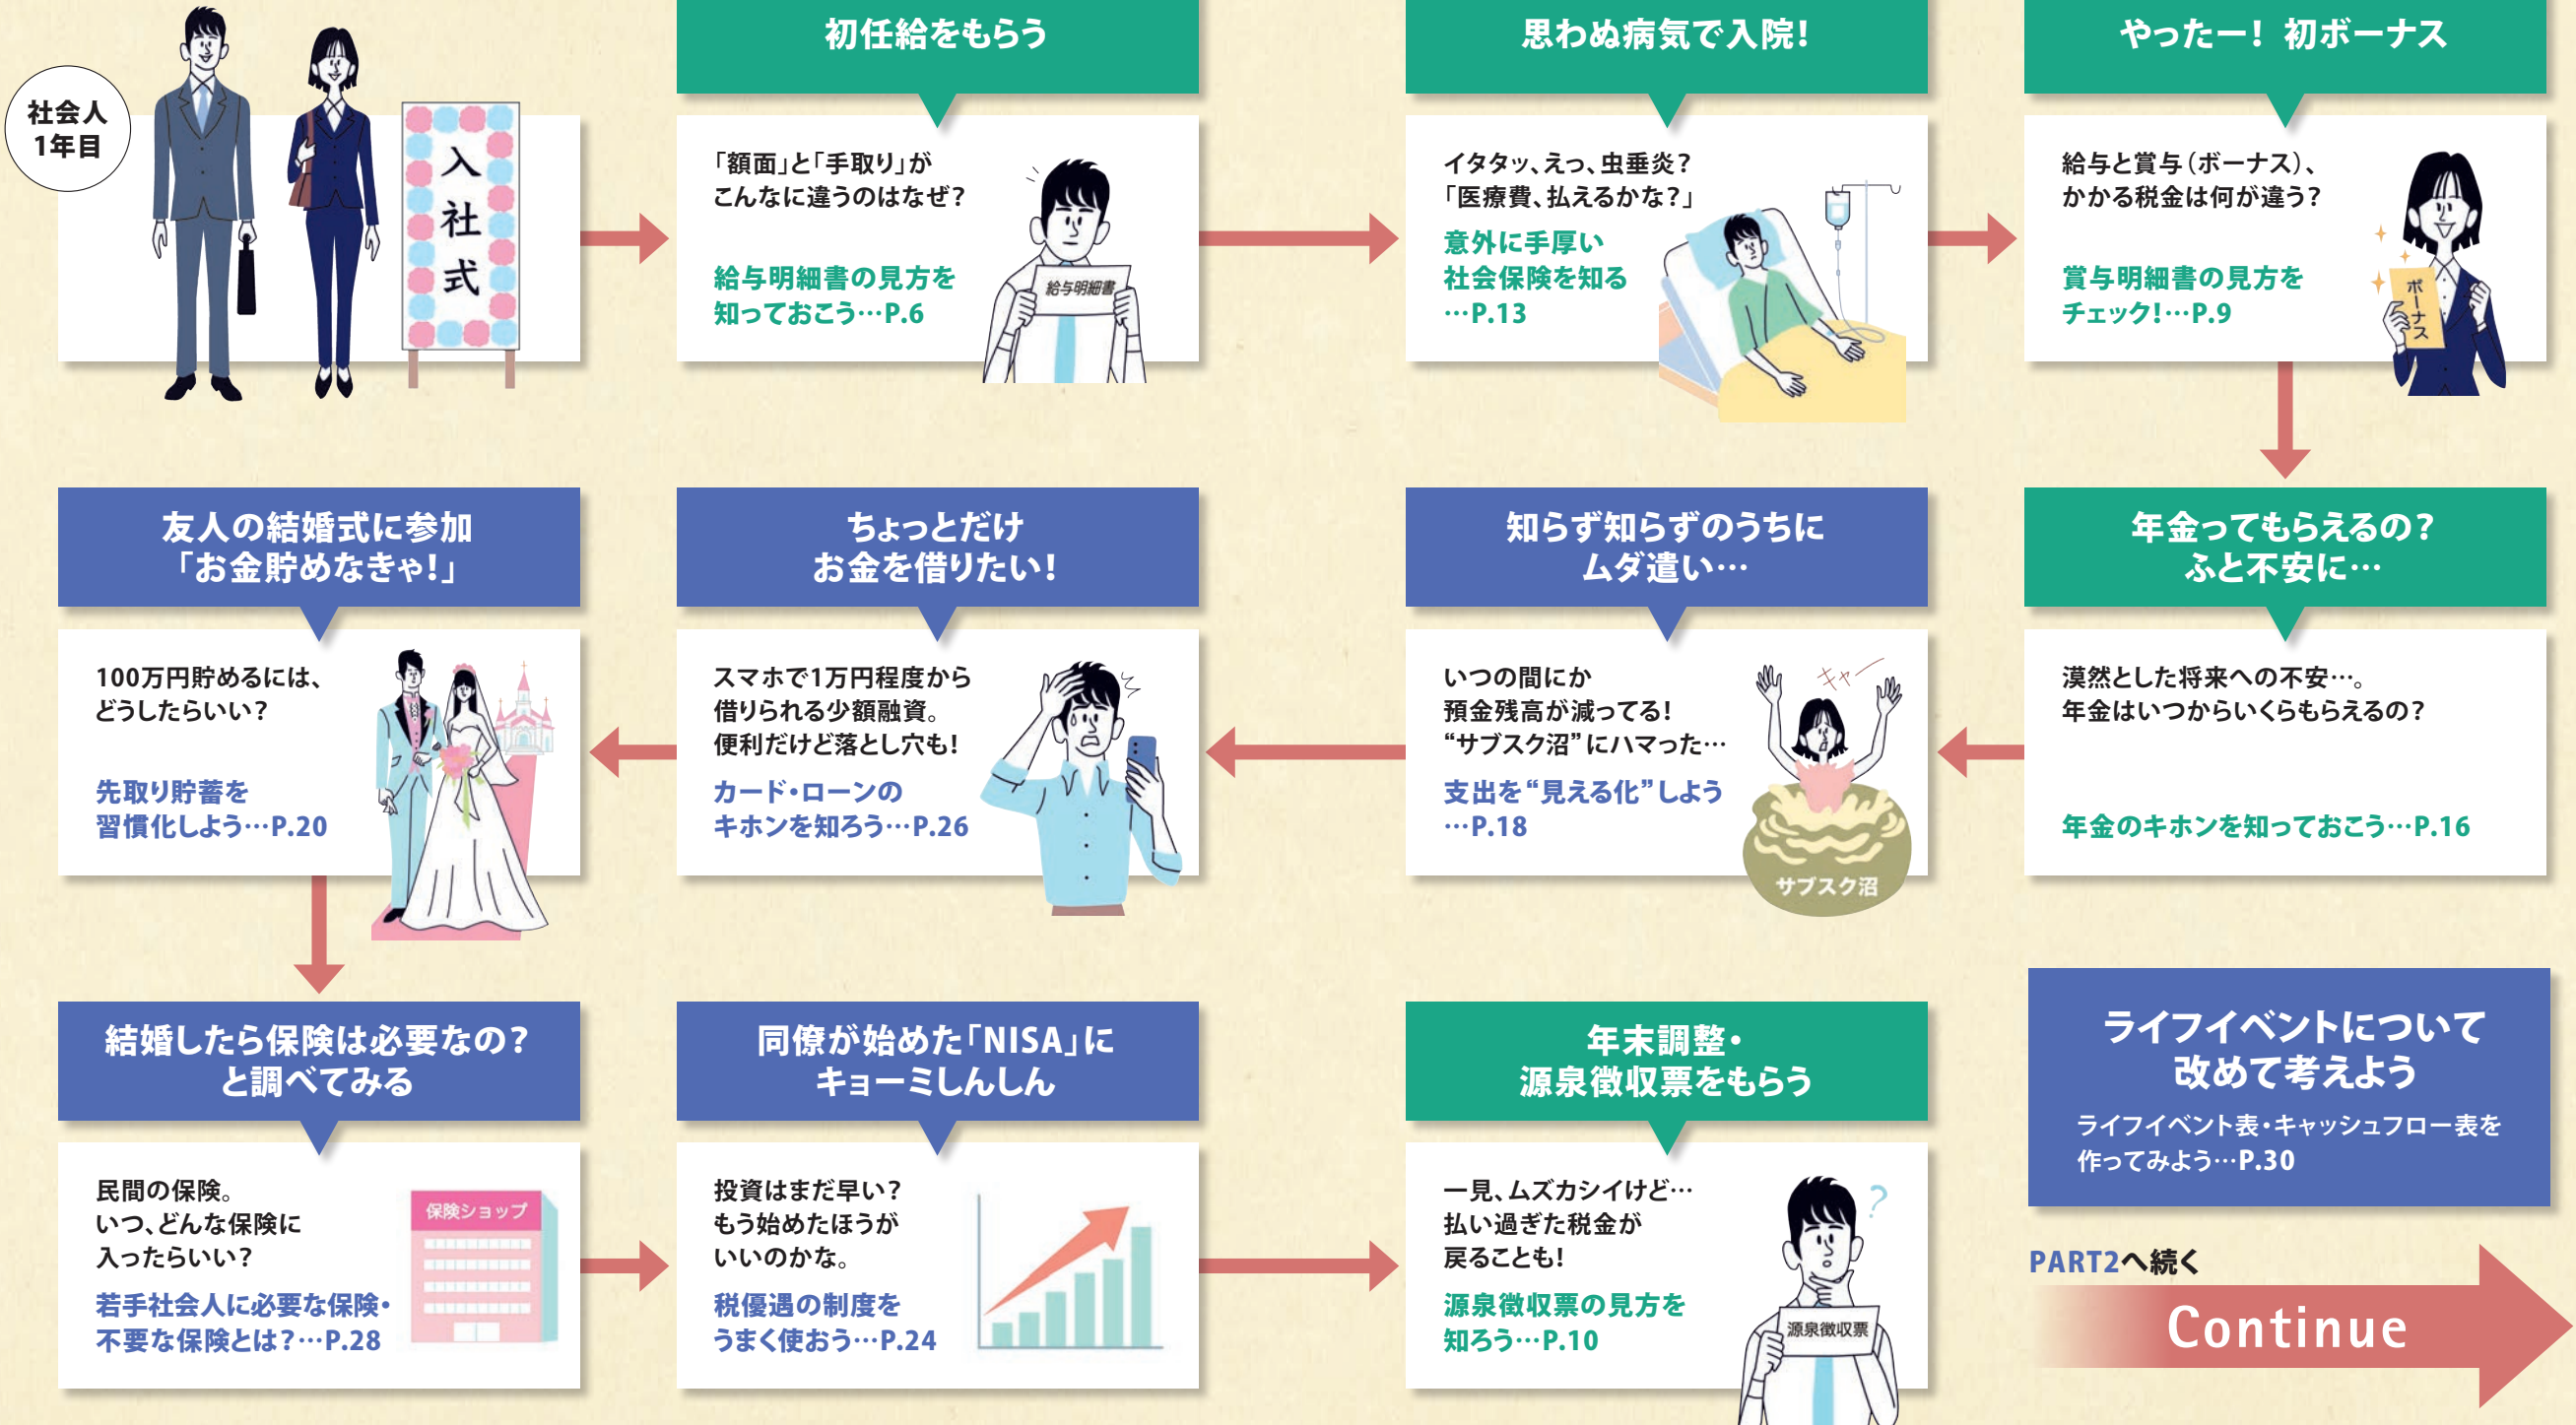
社会人
1年目

入
社
式

初任給をもらう

「額面」と「手取り」がこんなに違うのはなぜ?

給与明細書の見方を知っておこう…P.6

給与明細書

思わぬ病気で入院!

イタタッ、えっ、虫垂炎?
「医療費、払えるかな?」

意外に手厚い社会保険を知る…P.13

やったー! 初ボーナス

給与と賞与(ボーナス)、かかる税金は何が違う?

賞与明細書の見方をチェック!…P.9

ボーナス

年金ってもらえるの?
ふと不安に…

漠然とした将来への不安…。
年金はいつからいくらもらえるの?

年金のキホンを知っておこう…P.16

知らず知らずのうちに
ムダ遣い…

いつの間にか預金残高が減ってる!
“サブスク沼”にハマった…

支出を“見える化”しよう…P.18

キャー

サブスク沼

ちょっとだけ
お金を借りたい!

スマホで1万円程度から借りられる少額融資。
便利だけど落とし穴も!

カード・ローンのキホンを知ろう…P.26

友人の結婚式に参加
「お金貯めなきゃ!」

100万円貯めるには、どうしたらいい?

先取り貯蓄を習慣化しよう…P.20

結婚したら保険は必要なの?
と調べてみる

民間の保険。
いつ、どんな保険に入ったらいい?

若手社会人に必要な保険・不要な保険とは?…P.28

保険ショップ

同僚が始めた「NISA」に
キョーミしんしん

投資はまだ早い?
もう始めたほうがいいのかな。

税優遇の制度をうまく使おう…P.24

年末調整・
源泉徴収票をもらう

一見、ムズカシイけど…
払い過ぎた税金が戻ることも!

源泉徴収票の見方を知ろう…P.10

源泉徴収票

ライフイベントについて
改めて考えよう

ライフイベント表・キャッシュフロー表を作ってみよう…P.30

PART2へ続く

Continue